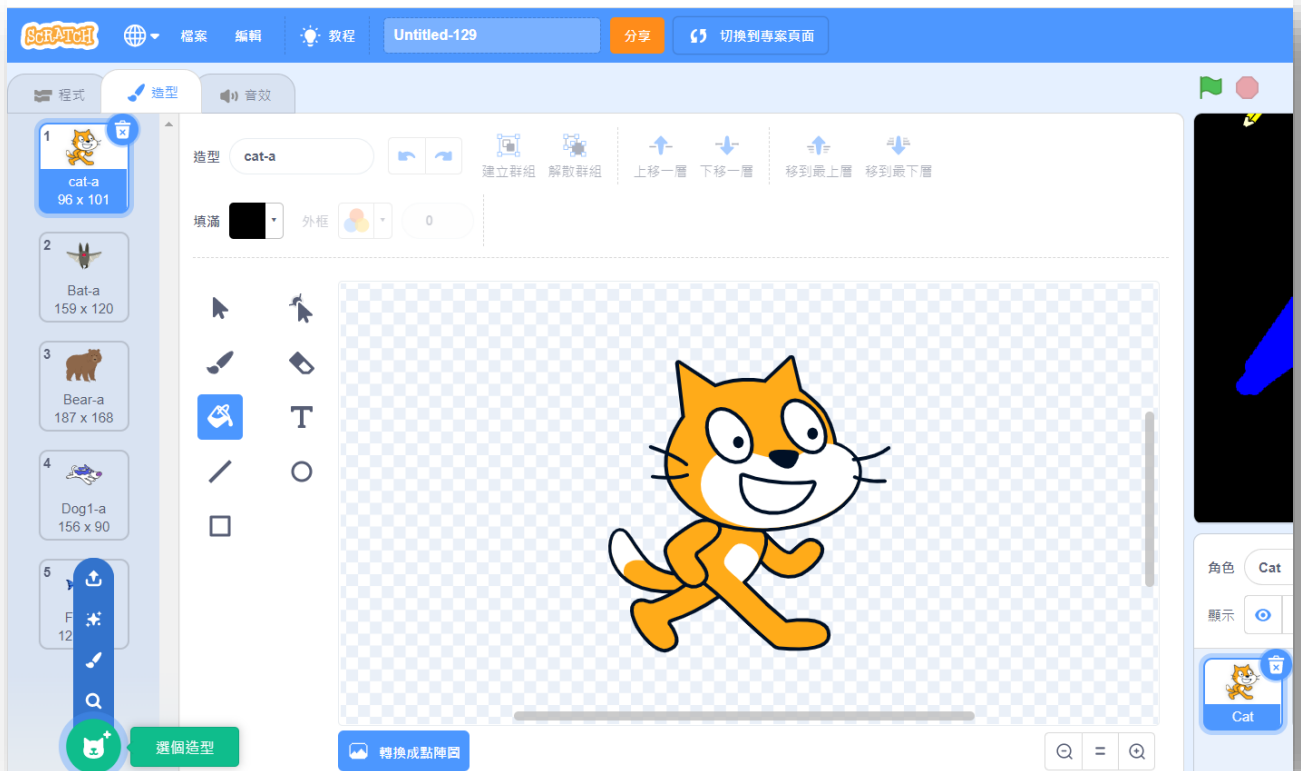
SCRATCH 檔案 編輯 教程 Untitled-129 分享 切換到專案頁面

程式 造型 音效

1 cat-a 96 x 101
2 Bat-a 159 x 120
3 Bear-a 187 x 168
4 Dog1-a 156 x 90
5 F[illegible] 12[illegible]

造型 cat-a

建立群組 解散群組 上移一層 下移一層 移到最上層 移到最下層

填滿 外框 0

轉換成點陣圖

選個造型

角色 Cat
顯示

Cat